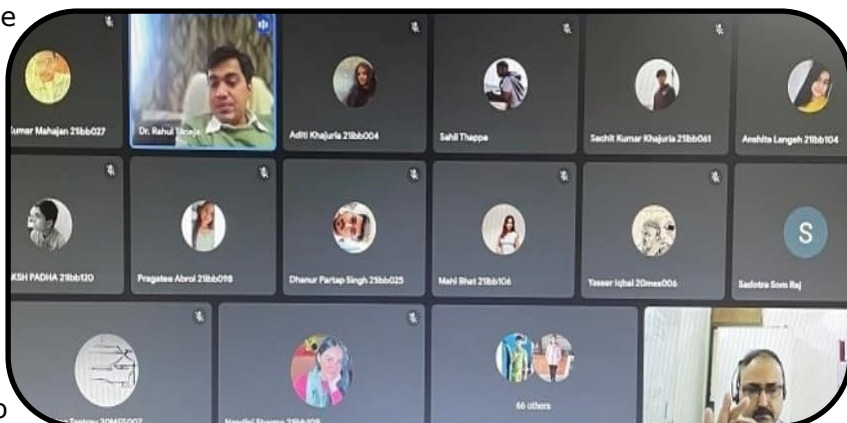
e

Kumar Mahajan 21bb027

Dr. Rahul Taneja

Aditi Khajuria 21bb004

Sahil Thappa

Sachit Kumar Khajuria 21bb061

Anshita Langeh 21bb104

KSH PADHA 21bb120

Pragatee Abrol 21bb098

Dhanur Partap Singh 21bb025

Mahi Bhat 21bb106

Taseer Iqbal 20mes006

S

Sadotra Som Raj

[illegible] 20MES007

Nandini Sharma 21bb109

66 others

p